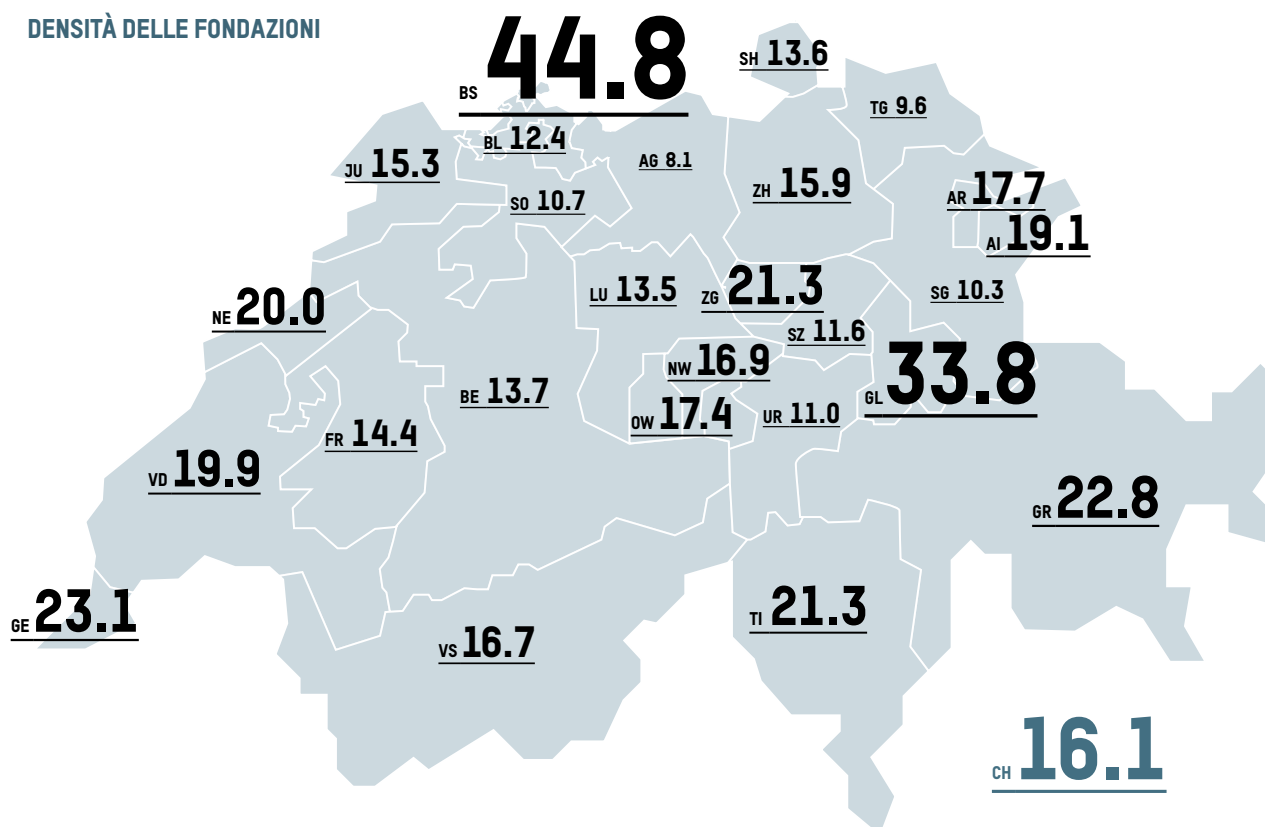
DENSITÀ DELLE FONDAZIONI

BS 44.8

SH 13.6

TG 9.6

BL 12.4

AG 8.1

JU 15.3

ZH 15.9

SO 10.7

AR 17.7

AI 19.1

LU 13.5

ZG 21.3

SG 10.3

NE 20.0

SZ 11.6

NW 16.9

GL 33.8

BE 13.7

OW 17.4

UR 11.0

FR 14.4

VD 19.9

GR 22.8

GE 23.1

TI 21.3

VS 16.7

CH 16.1